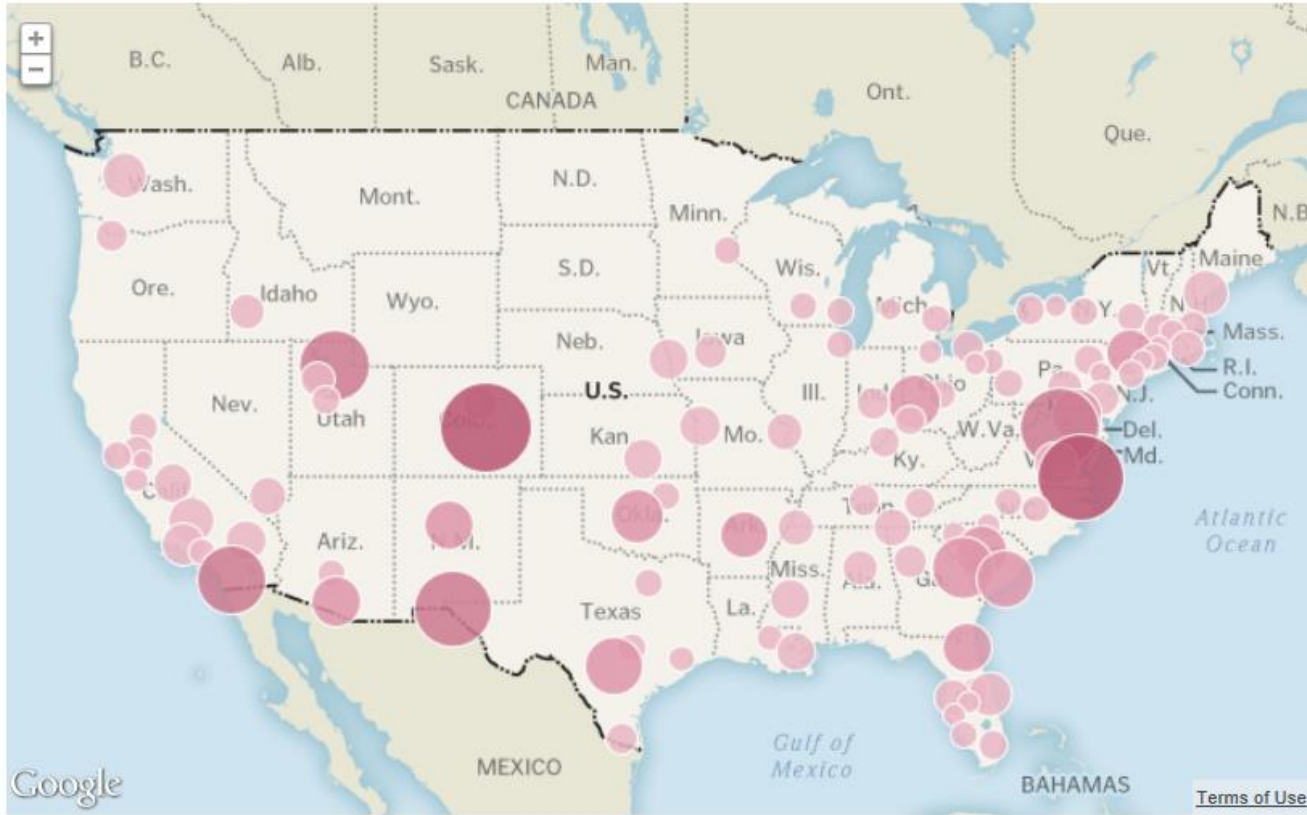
+
−
B.C.
Alb.
Sask.
Man.
CANADA
Ont.
Que.
N.B
Wash.
Mont.
N.D.
Minn.
Maine
Vt.
N.H.
Ore.
Idaho
Wyo.
S.D.
Wis.
Mich.
N.Y.
Mass.
R.I.
Conn.
Neb.
Iowa
Pa.
N.J.
Nev.
Utah
U.S.
Ill.
Ind.
Ohio
Del.
Md.
Colo.
Kan.
Mo.
W.Va.
Va.
Ky.
Calif.
Tenn.
Atlantic Ocean
Ariz.
N.M.
Okla.
Ark.
N.C.
Miss.
Ala.
Ga.
S.C.
Texas
La.
Fla.
Gulf of Mexico
MEXICO
BAHAMAS
Google
Terms of Use